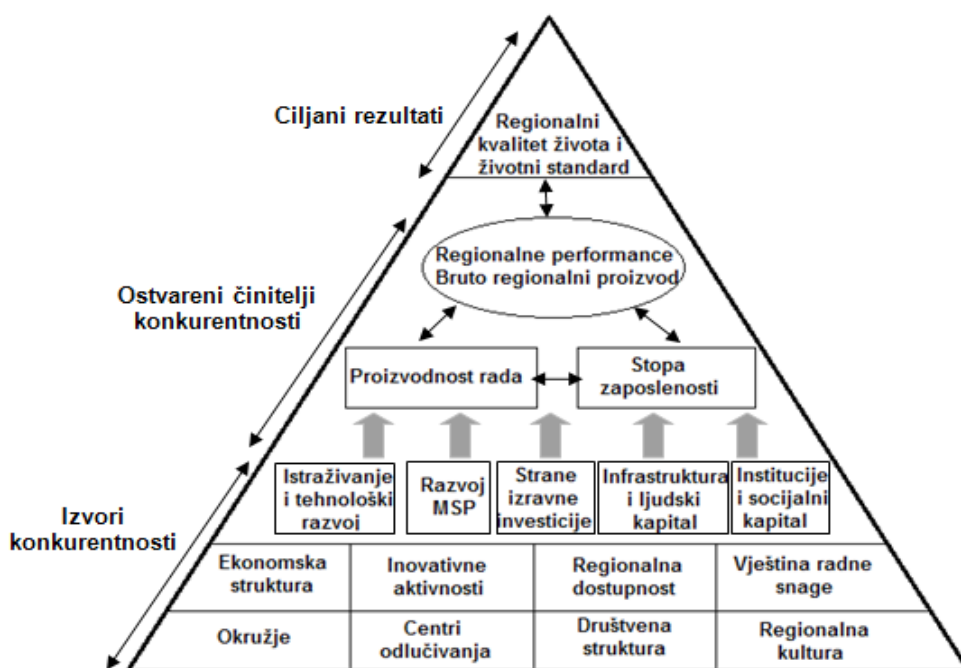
Ciljani rezultati

Regionalni kvalitet života i životni standard

Ostvareni činitelji konkurentnosti

Regionalne performance
Bruto regionalni proizvod

Proizvodnost rada

Stopa zaposlenosti

Izvori konkurentnosti

Istraživanje i tehnološki razvoj

Razvoj MSP

Strane izravne investicije

Infrastruktura i ljudski kapital

Institucije i socijalni kapital

| Ekonomska struktura | Inovativne aktivnosti | Regionalna dostupnost | Vještina radne snage |
|---|---|---|---|
| Okružje | Centri odlučivanja | Društvena struktura | Regionalna kultura |